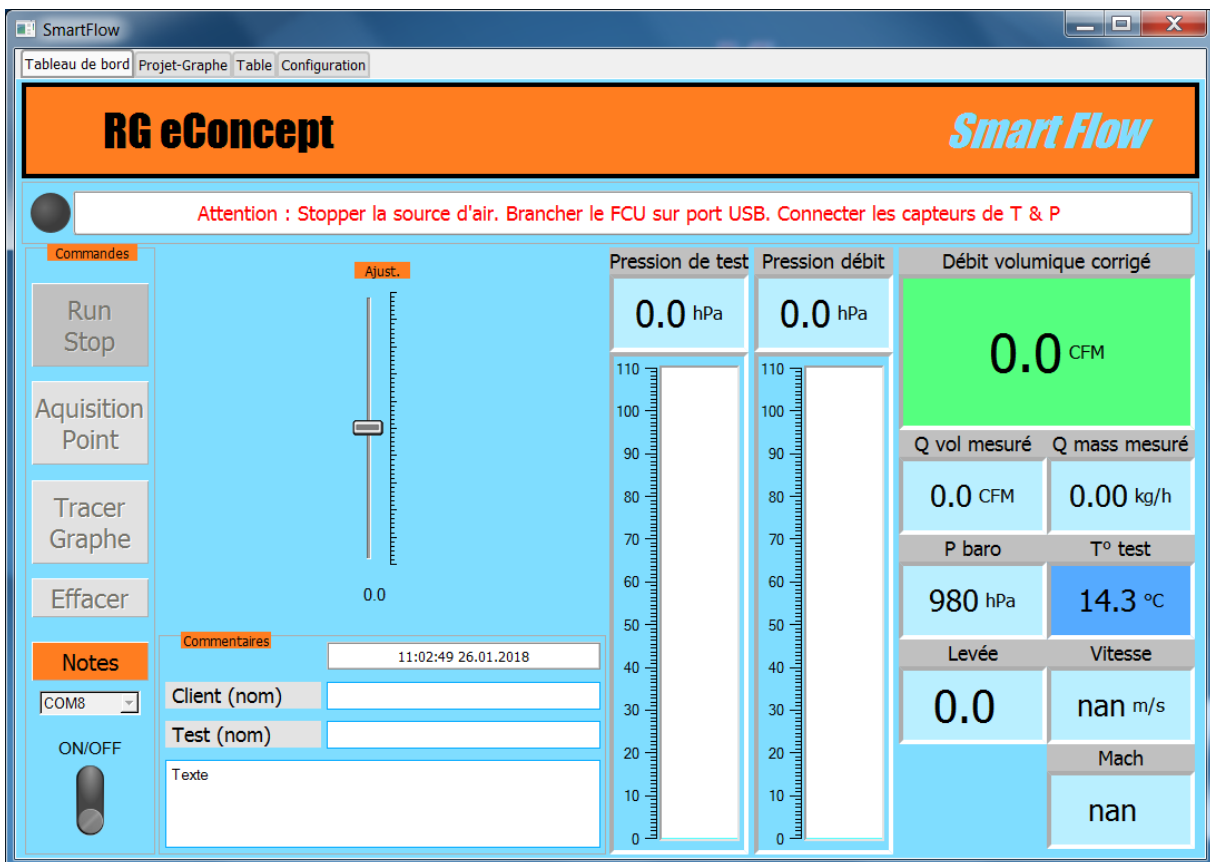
SmartFlow

Tableau de bord | Projet-Graphe | Table | Configuration

RG eConcept

Smart Flow

Attention : Stopper la source d'air. Brancher le FCU sur port USB. Connecter les capteurs de T & P

Commandes

Run Stop

Aquisition Point

Tracer Graphe

Effacer

Notes

COM8

ON/OFF

Ajust.

0.0

Commentaires

11:02:49 26.01.2018

Client (nom)

Test (nom)

Texte

Pression de test

0.0 hPa

110
100
90
80
70
60
50
40
30
20
10
0

Pression débit

0.0 hPa

110
100
90
80
70
60
50
40
30
20
10
0

Débit volumique corrigé

0.0 CFM

Q vol mesuré

0.0 CFM

Q mass mesuré

0.00 kg/h

P baro

980 hPa

T° test

14.3 °C

Levée

0.0

Vitesse

nan m/s

Mach

nan